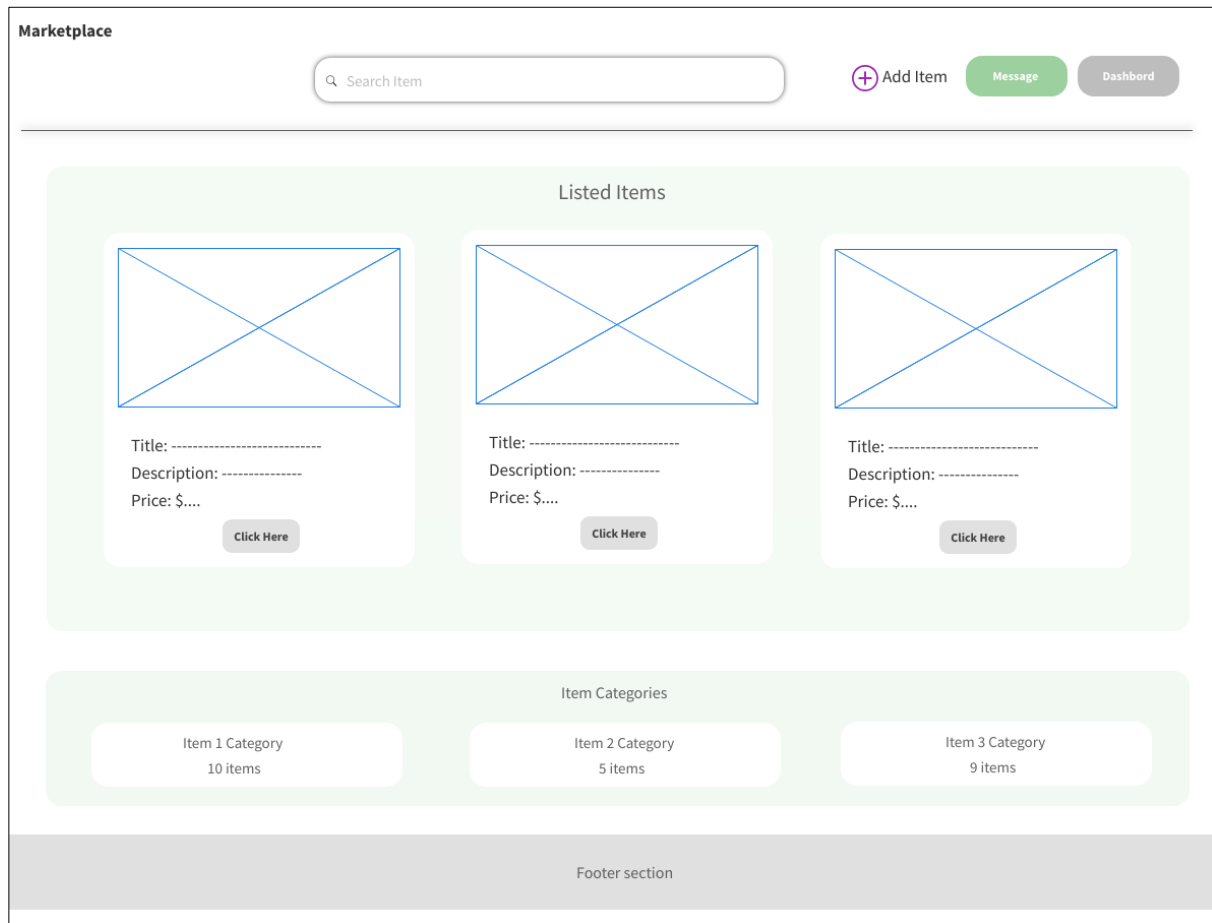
Marketplace

Search Item

Add Item

Message

Dashbord

Listed Items

Title: ----------------------------
Description: ---------------
Price: $....

Click Here

Title: ----------------------------
Description: ---------------
Price: $....

Click Here

Title: ----------------------------
Description: ---------------
Price: $....

Click Here

Item Categories

Item 1 Category
10 items

Item 2 Category
5 items

Item 3 Category
9 items

Footer section